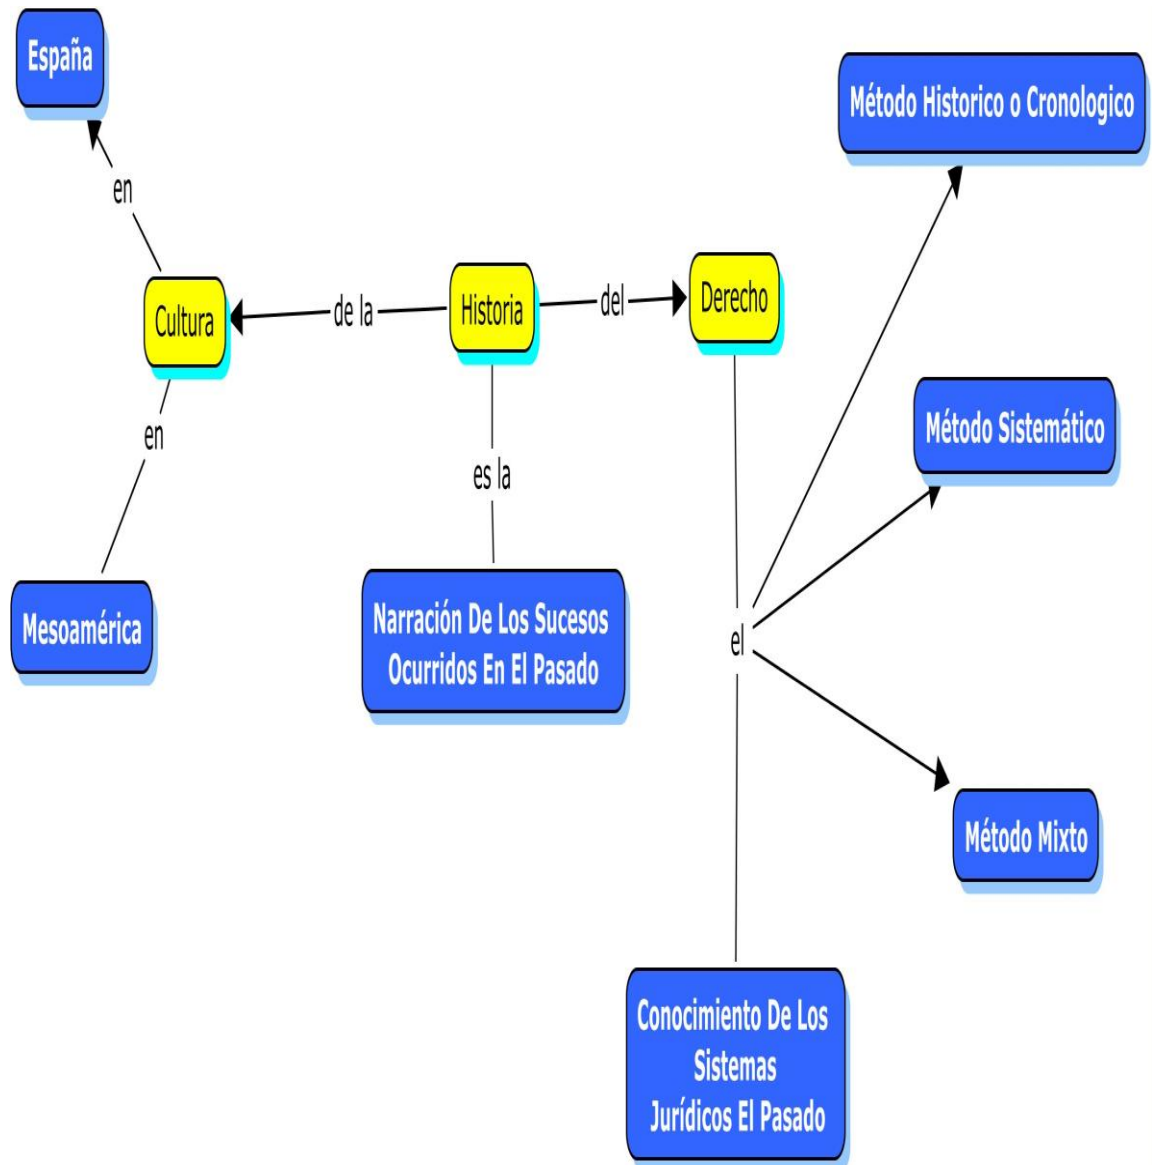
España

en

Cultura

de la

Historia

del

Derecho

Método Historico o Cronologico

en

es la

Método Sistemático

Mesoamérica

Narración De Los Sucesos Ocurridos En El Pasado

el

Método Mixto

Conocimiento De Los Sistemas Jurídicos El Pasado